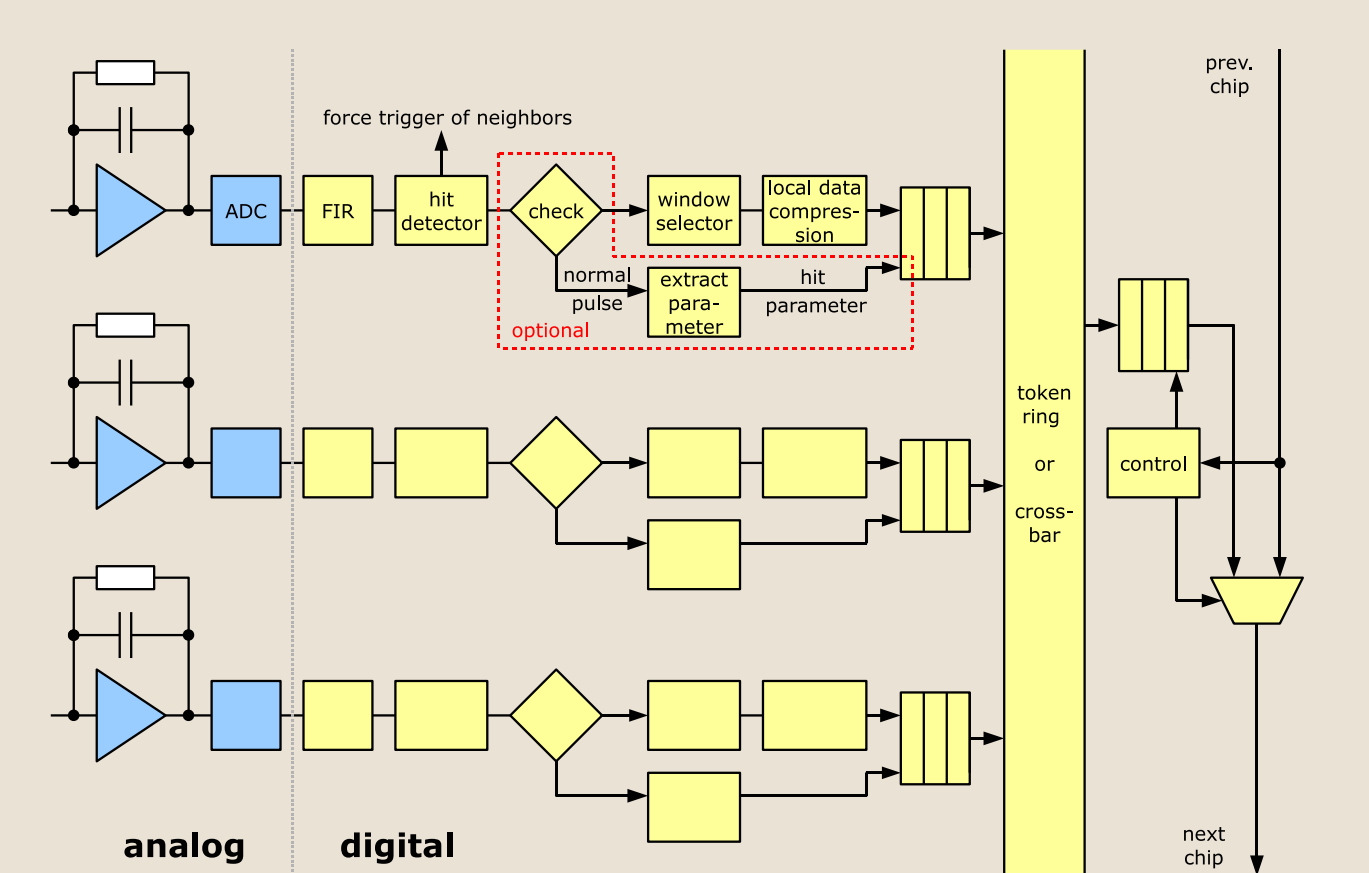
prev. chip

force trigger of neighbors

ADC

FIR

hit detector

check

window selector

local data compression

normal pulse

extract parameter

hit parameter

optional

token ring or crossbar

control

next chip

analog

digital